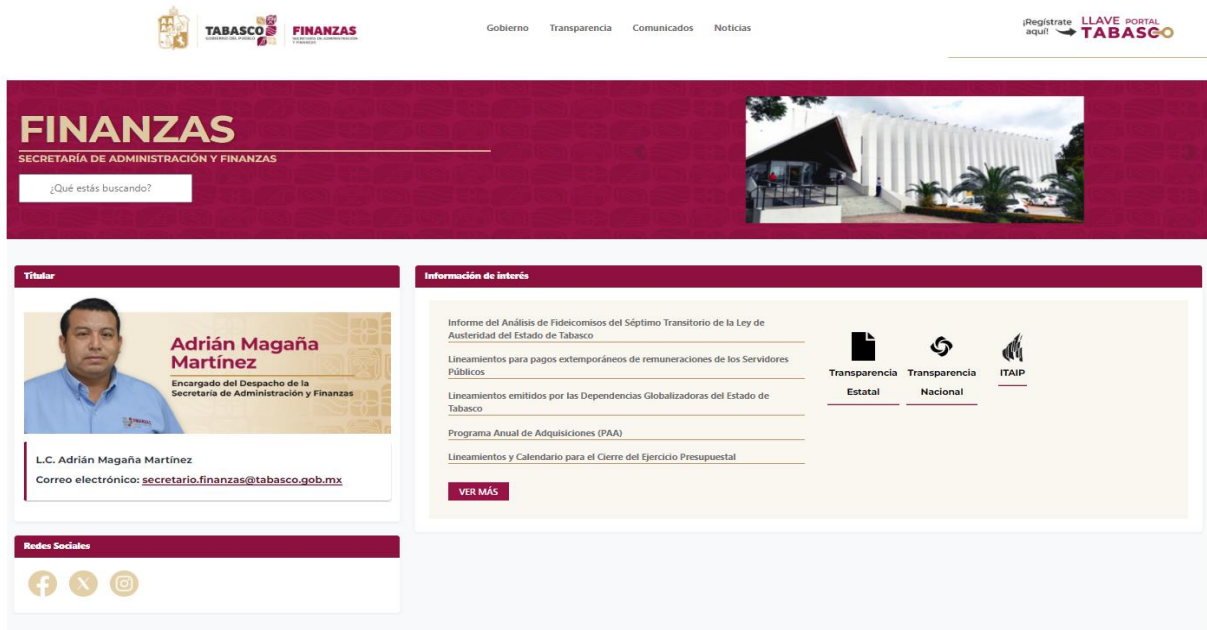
TABASCO GOBIERNO DEL PUEBLO | FINANZAS SECRETARÍA DE ADMINISTRACIÓN Y FINANZAS

Gobierno Transparencia Comunicados Noticias

¡Regístrate aquí! LLAVE PORTAL TABASCO

FINANZAS
SECRETARÍA DE ADMINISTRACIÓN Y FINANZAS

¿Qué estás buscando?

Titular

Adrián Magaña Martínez
Encargado del Despacho de la Secretaría de Administración y Finanzas

L.C. Adrián Magaña Martínez
Correo electrónico: secretario.finanzas@tabasco.gob.mx

Información de interés

Informe del Análisis de Fideicomisos del Séptimo Transitorio de la Ley de Austeridad del Estado de Tabasco

Lineamientos para pagos extemporáneos de remuneraciones de los Servidores Públicos

Lineamientos emitidos por las Dependencias Globalizadoras del Estado de Tabasco

Programa Anual de Adquisiciones (PAA)

Lineamientos y Calendario para el Cierre del Ejercicio Presupuestal

VER MÁS

Transparencia Estatal
Transparencia Nacional
ITAIP

Redes Sociales